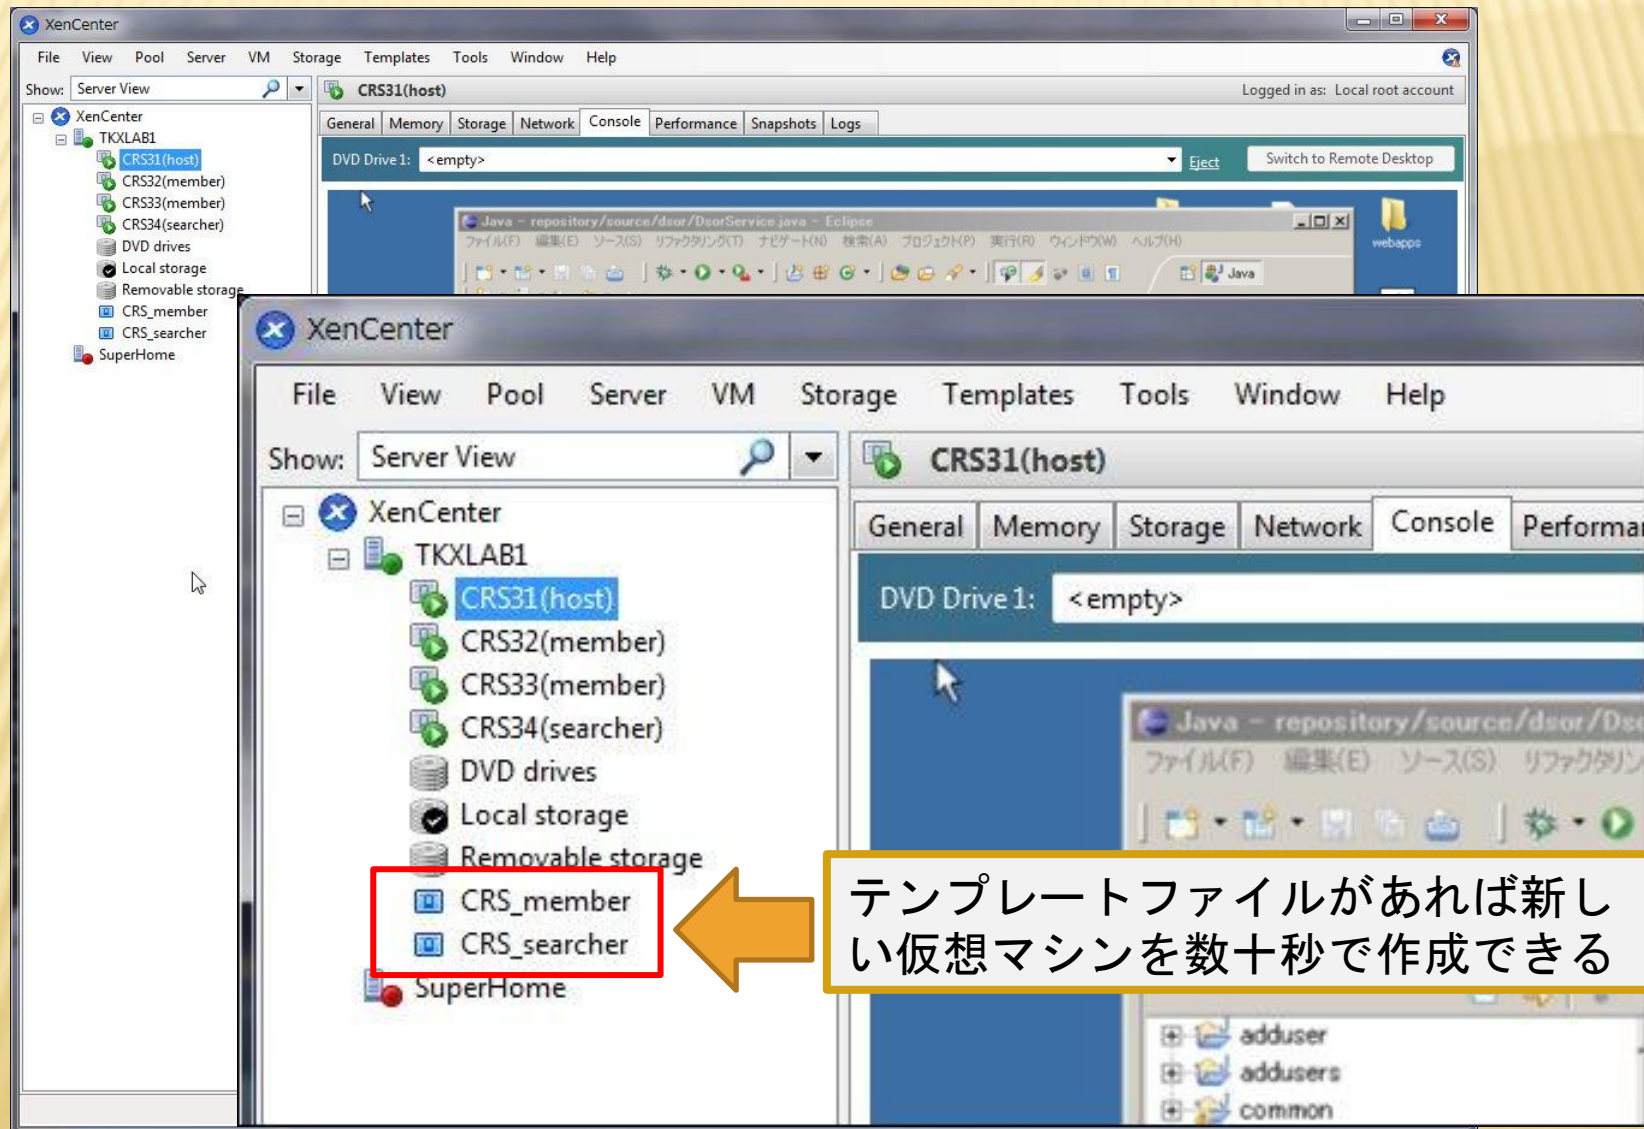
XenCenter

File View Pool Server VM Storage Templates Tools Window Help

Show: Server View

CRS31(host)

Logged in as: Local root account

General Memory Storage Network Console Performance Snapshots Logs

DVD Drive 1: <empty> Eject Switch to Remote Desktop

XenCenter
TKXLAB1
CRS31(host)
CRS32(member)
CRS33(member)
CRS34(searcher)
DVD drives
Local storage
Removable storage
CRS_member
CRS_searcher
SuperHome

Java - repository/source/dsor/DsorService.java - Eclipse

ファイル(F) 編集(E) ソース(S) リファクタリング(T) ナビゲート(N) 検索(A) プロジェクト(P) 実行(R) ウィンドウ(W) ヘルプ(H)

Java

webapps

XenCenter

File View Pool Server VM Storage Templates Tools Window Help

Show: Server View

CRS31(host)

General Memory Storage Network Console Performan

DVD Drive 1: <empty>

XenCenter
TKXLAB1
CRS31(host)
CRS32(member)
CRS33(member)
CRS34(searcher)
DVD drives
Local storage
Removable storage
CRS_member
CRS_searcher
SuperHome

Java - repository/source/dsor/Ds

ファイル(F) 編集(E) ソース(S) リファクタリン

テンプレートファイルがあれば新しい仮想マシンを数十秒で作成できる

adduser
addusers
common